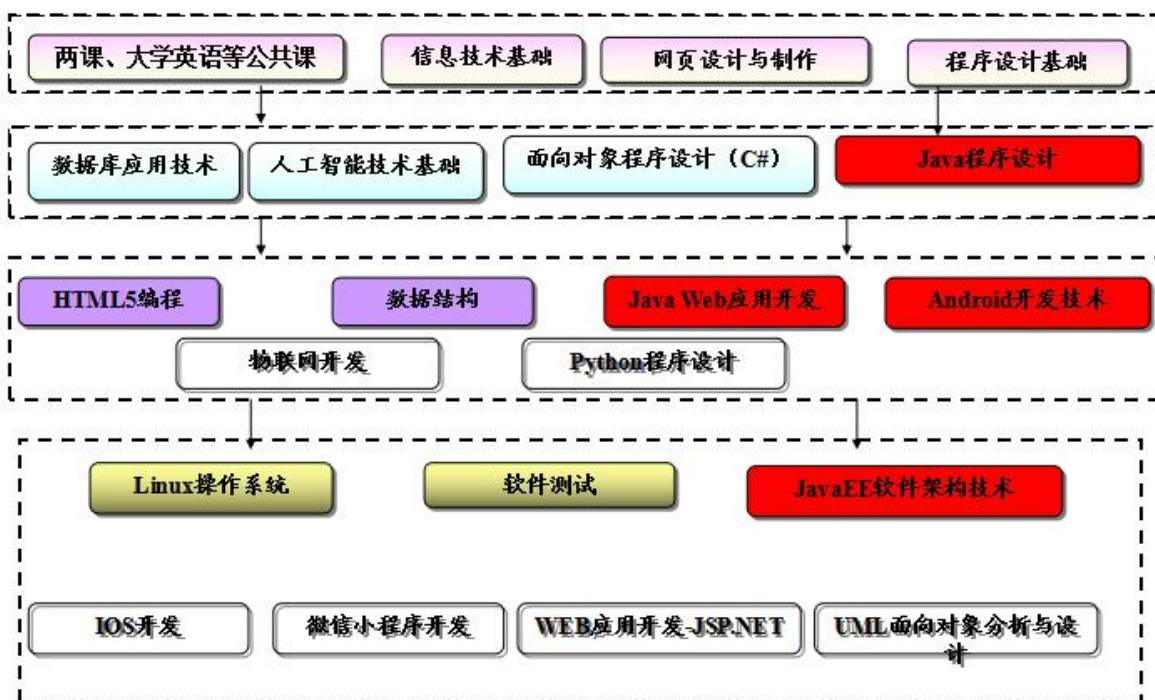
两课、大学英语等公共课

信息技术基础

网页设计与制作

程序设计基础

数据库应用技术

人工智能技术基础

面向对象程序设计（C#）

Java程序设计

HTML5编程

数据结构

Java Web应用开发

Android开发技术

物联网开发

Python程序设计

Linux操作系统

软件测试

JavaEE软件架构技术

IOS开发

微信小程序开发

WEB应用开发-JSP.NET

UML面向对象分析与设计